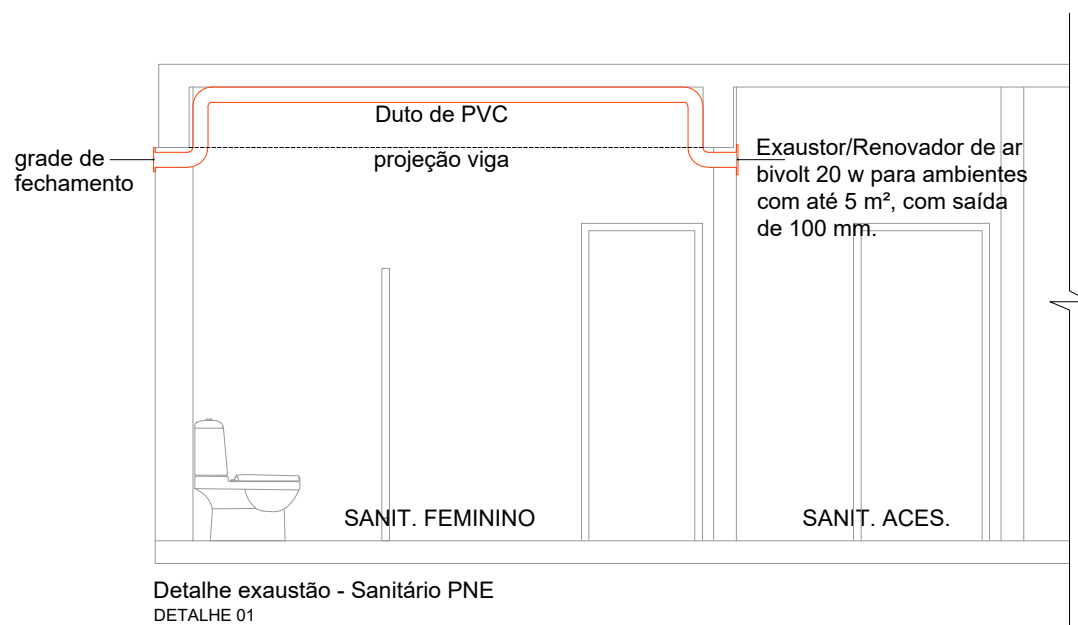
Duto de PVC

grade de fechamento

projeção viga

Exaustor/Renovador de ar bivolt 20 w para ambientes com até 5 m², com saída de 100 mm.

SANIT. FEMININO

SANIT. ACES.

Detalhe exaustão - Sanitário PNE
DETALHE 01